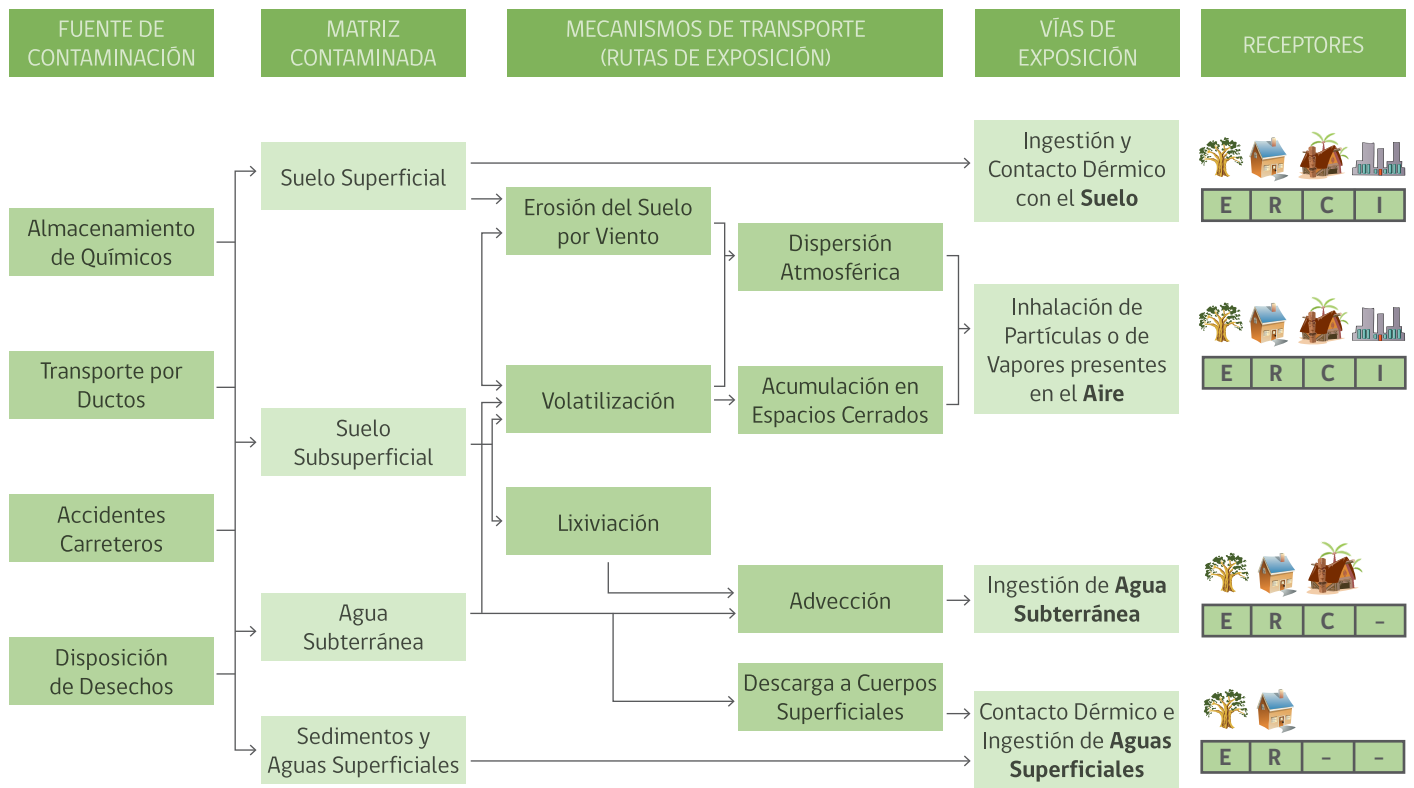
FUENTE DE CONTAMINACIÓN

MATRIZ CONTAMINADA

MECANISMOS DE TRANSPORTE (RUTAS DE EXPOSICIÓN)

VÍAS DE EXPOSICIÓN

RECEPTORES

Almacenamiento de Químicos

Transporte por Ductos

Accidentes Carreteros

Disposición de Desechos

Suelo Superficial

Suelo Subsuperficial

Agua Subterránea

Sedimentos y Aguas Superficiales

Erosión del Suelo por Viento

Volatilización

Lixiviación

Dispersión Atmosférica

Acumulación en Espacios Cerrados

Advección

Descarga a Cuerpos Superficiales

Ingestión y Contacto Dérmico con el **Suelo**

| E | R | C | I |
|---|---|---|---|

Inhalación de Partículas o de Vapores presentes en el **Aire**

| E | R | C | I |
|---|---|---|---|

Ingestión de **Agua Subterránea**

| E | R | C | – |
|---|---|---|---|

Contacto Dérmico e Ingestión de **Aguas Superficiales**

| E | R | – | – |
|---|---|---|---|